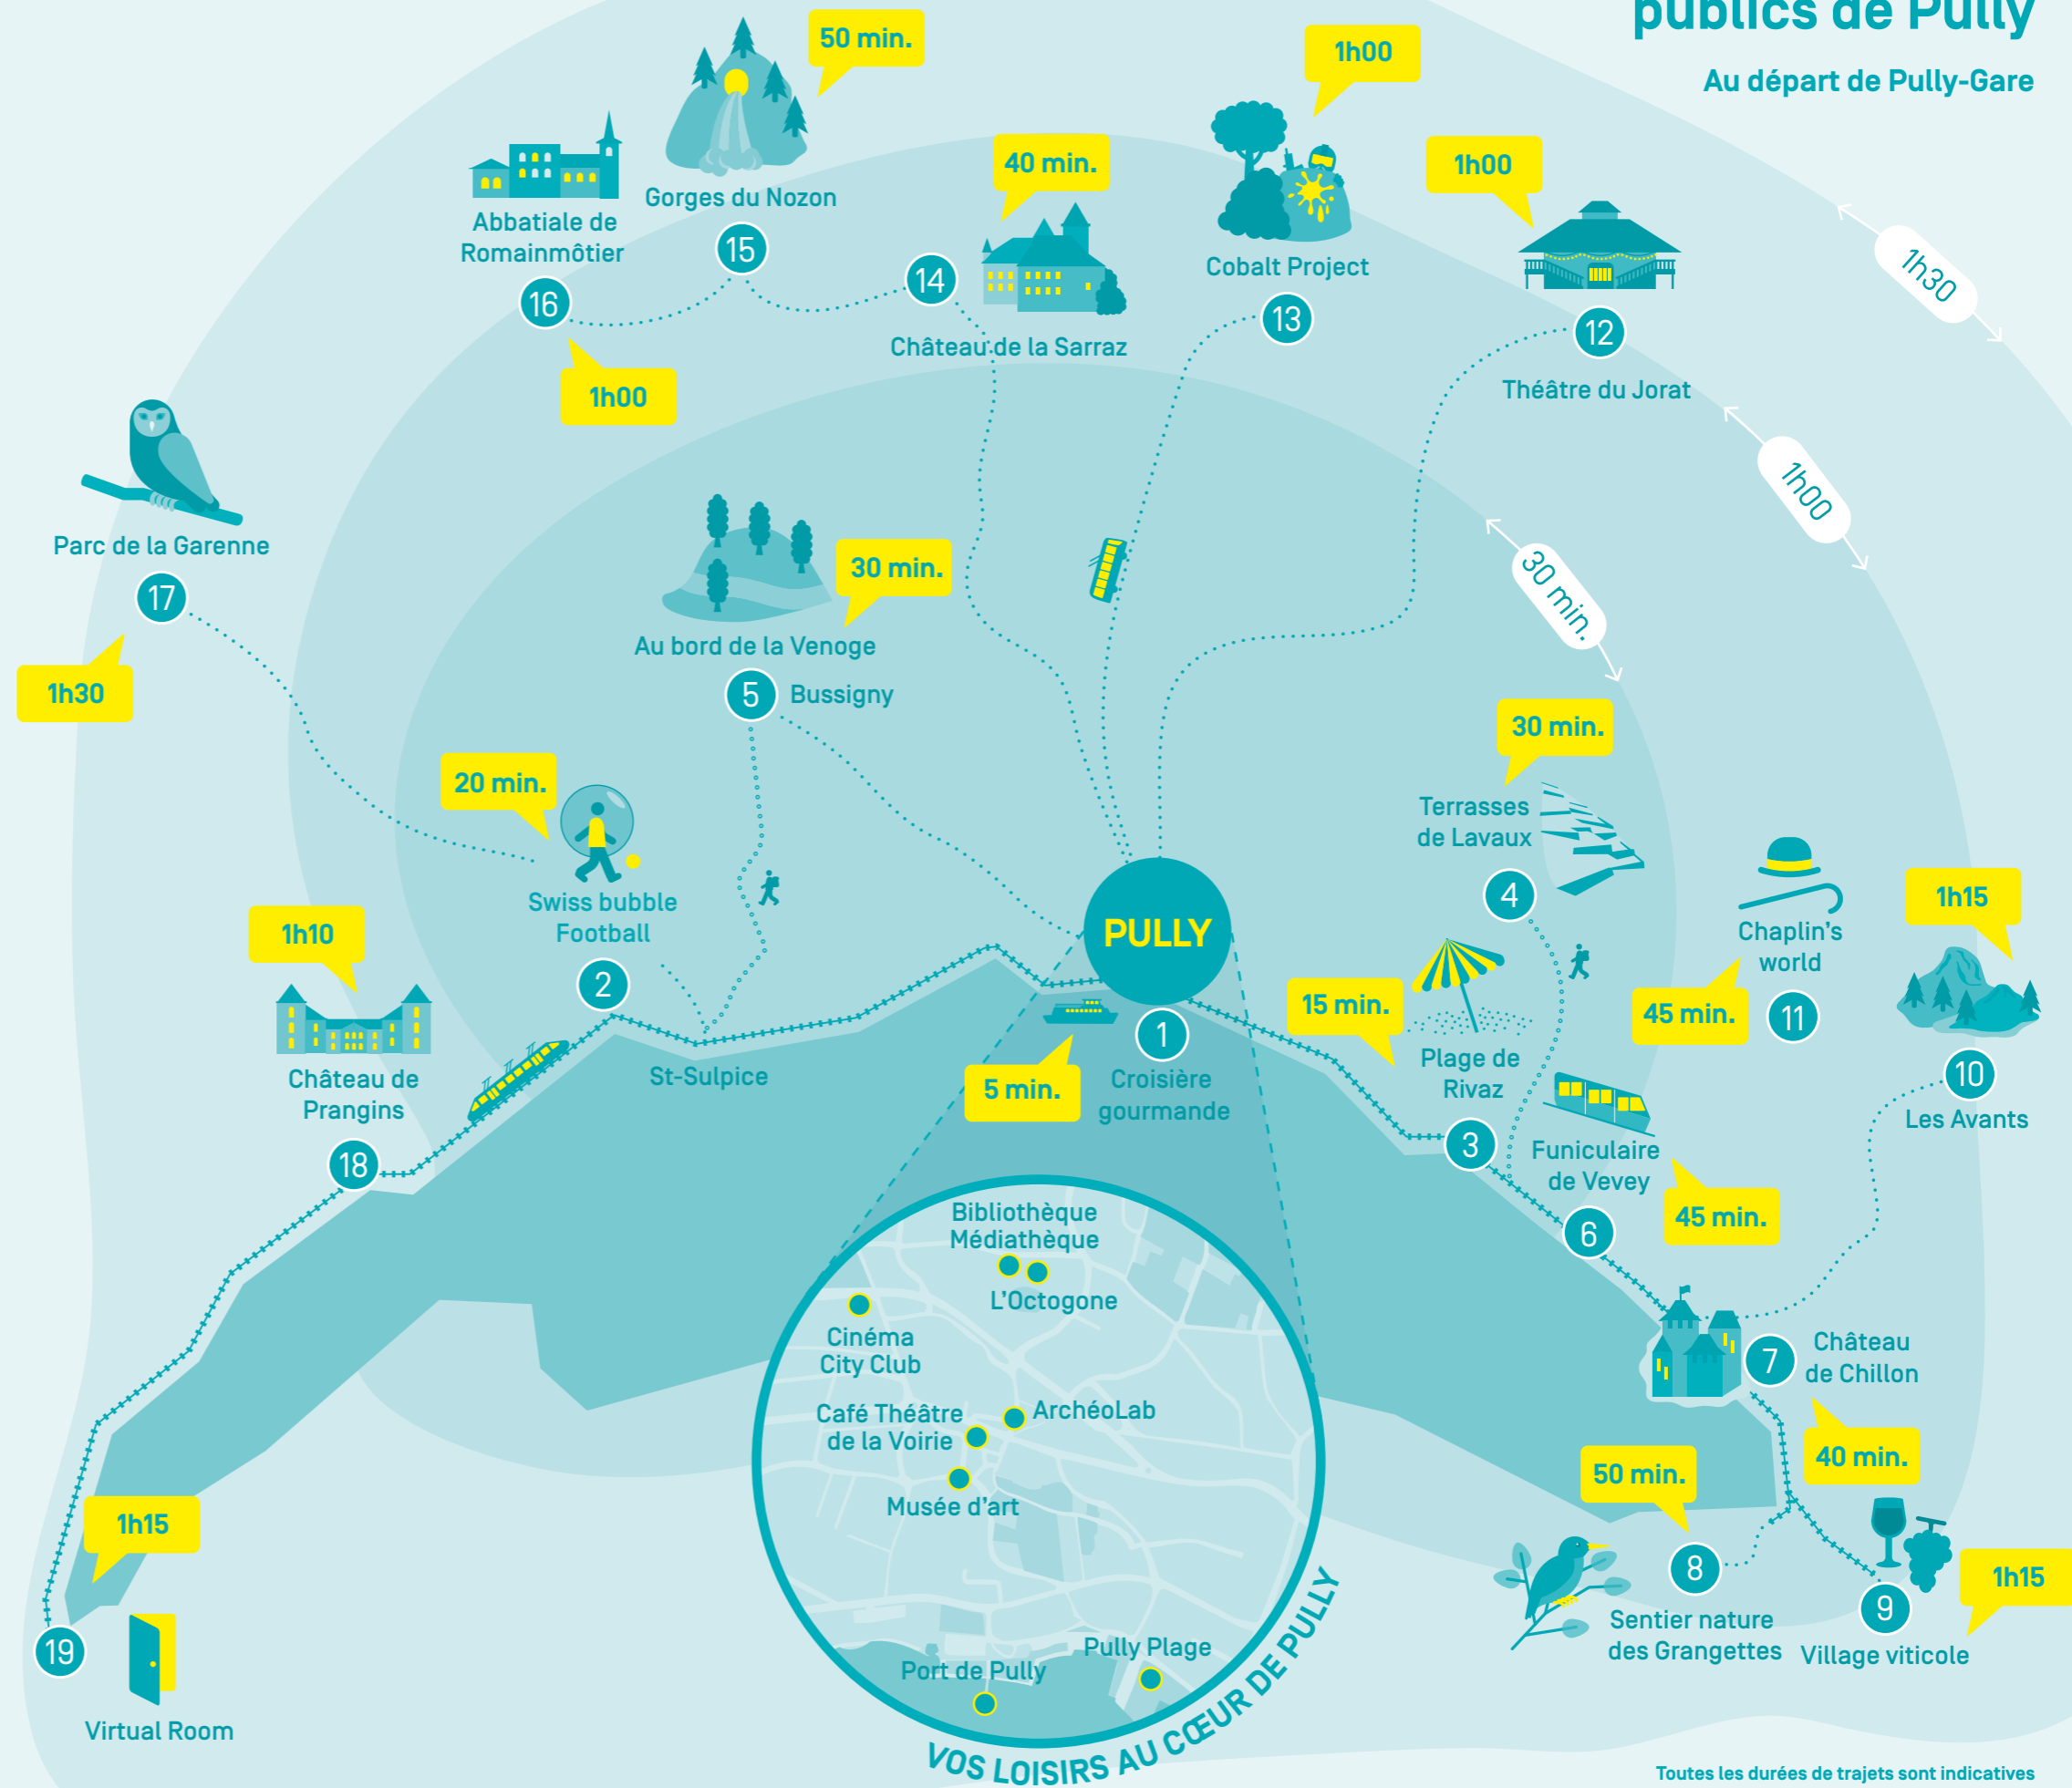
publics de Pully
Au départ de Pully-Gare

50 min.
Gorges du Nozon
15
Abbatiale de Romainmôtier
16
1h00
40 min.
14
Château de la Sarraz
1h00
Cobalt Project
13
1h00
12
Théâtre du Jorat
1h30
1h00
30 min.
Parc de la Garenne
17
1h30
30 min.
Au bord de la Venoge
5 Bussigny
20 min.
Swiss bubble Football
2
St-Sulpice
1h10
Château de Prangins
18
PULLY
1
Croisière gourmande
5 min.
30 min.
Terrasses de Lavaux
4
Chaplin's world
45 min.
11
1h15
10
Les Avants
15 min.
Plage de Rivaz
3
Funiculaire de Vevey
45 min.
6
Château de Chillon
7
40 min.
50 min.
8
Sentier nature des Grangettes
9
Village viticole
1h15
1h15
19
Virtual Room

Bibliothèque Médiathèque
L'Octogone
Cinéma City Club
Café Théâtre de la Voirie
ArchéoLab
Musée d'art
Port de Pully
Pully Plage
VOS LOISIRS AU CŒUR DE PULLY

Toutes les durées de trajets sont indicatives